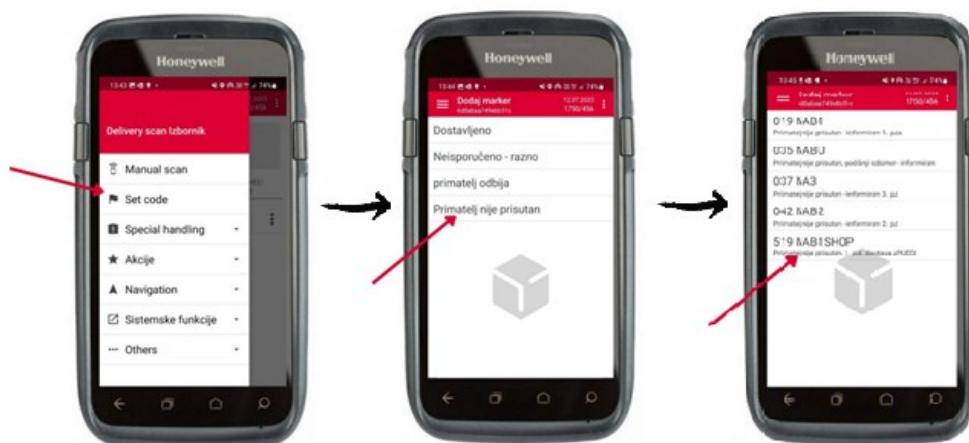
Honeywell

Delivery scan Izbornik

Manual scan

Set code

Special handling

Akcije

Navigation

Sistemske funkcije

Others

Honeywell

Dodaj marker

12.07.2023
1750/456

Dostavljeno

Neisporučeno - razno

primatelj odbija

Primatelj nije prisutan

Honeywell

Dodaj marker

1750/456

019 NAB1

Primatelj nije prisutan - informiran 1. puta

035 NABU

Primatelj nije prisutan, poslan izdomor - informiran

037 NA3

Primatelj nije prisutan - informiran 3. put

042 NAB2

Primatelj nije prisutan - informiran 2. put

519 NAB1SHOP

Primatelj nije prisutan, 1. put, dostava u PUDO